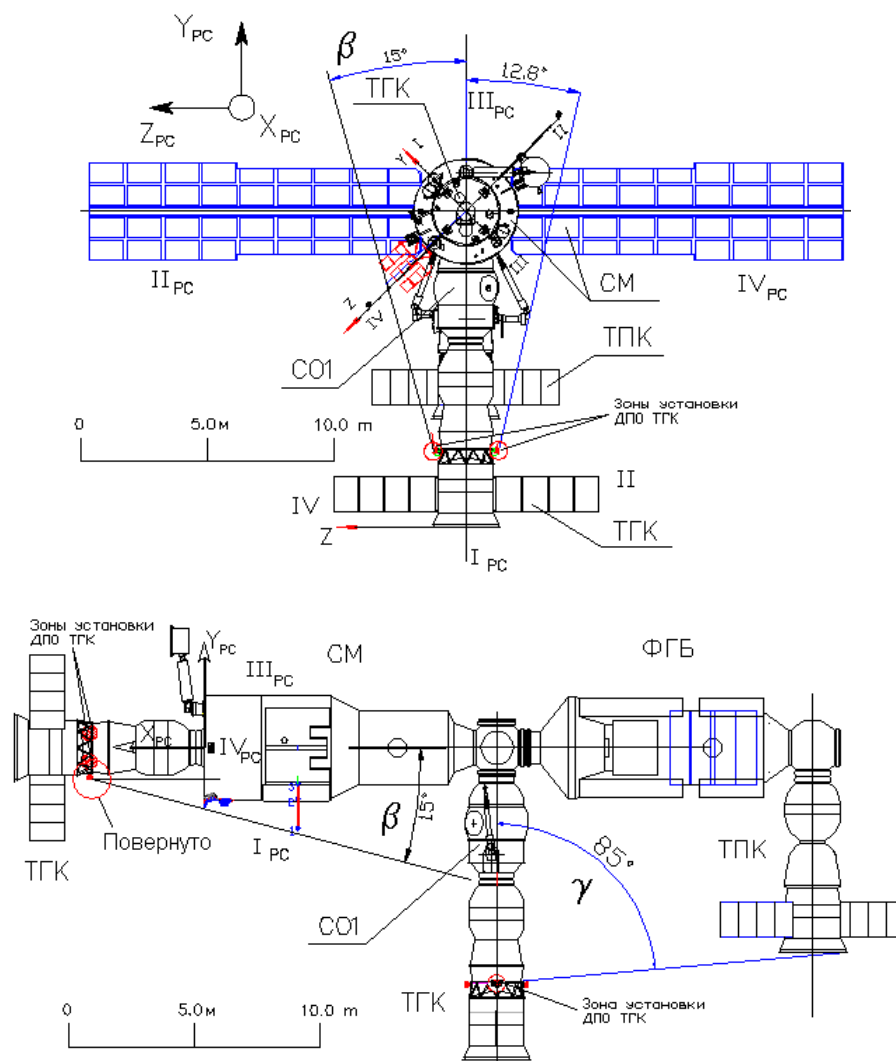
$Y_{PC}$
$Z_{PC}$
$X_{PC}$
$\beta$
15°
12.8°
ТГК
$III_{PC}$
I
II
Y
III
IV
Z
$II_{PC}$
СМ
$IV_{PC}$
ТПК
СО1
Зоны установки ДПО ТГК
0
5.0м
10.0 m
IV
II
Z
ТГК
$I_{PC}$

Зоны установки ДПО ТГК
$Y_{PC}$
$III_{PC}$
СМ
ФГБ
$X_{PC}$
$IV_{PC}$
3
2
1
$\beta$
15°
85°
$\gamma$
Повернуто
ТГК
$I_{PC}$
ТПК
СО1
0
5.0м
10.0 m
ТГК
Зона установки ДПО ТГК